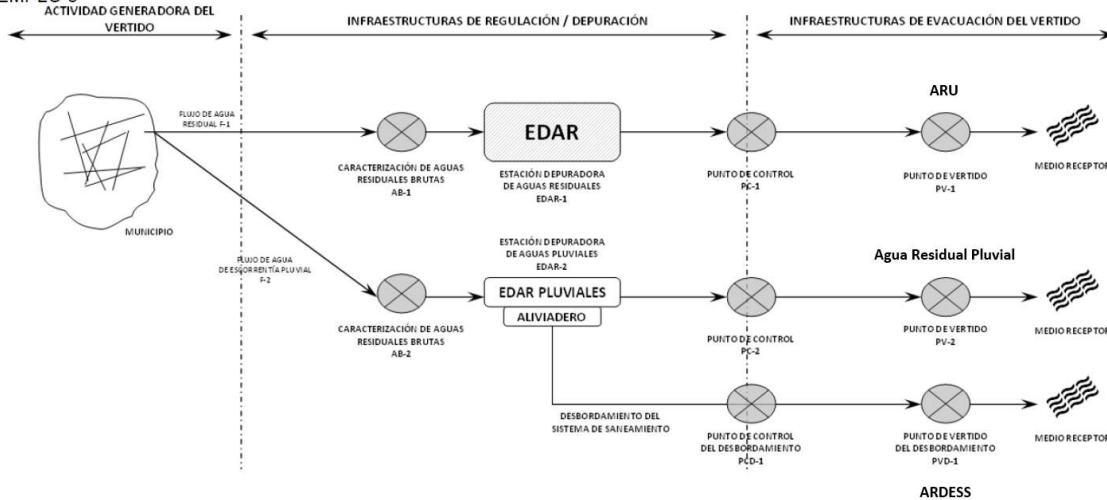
EMPLO 3

ACTIVIDAD GENERADORA DEL VERTIDO

INFRAESTRUCTURAS DE REGULACIÓN / DEPURACIÓN

INFRAESTRUCTURAS DE EVACUACIÓN DEL VERTIDO

MUNICIPIO

FLUJO DE AGUA RESIDUAL F-1

CARACTERIZACIÓN DE AGUAS RESIDUALES BRUTAS AB-1

EDAR

ESTACIÓN DEPURADORA DE AGUAS RESIDUALES EDAR-1

PUNTO DE CONTROL PC-1

ARU

PUNTO DE VERTIDO PV-1

MEDIO RECEPTOR

FLUJO DE AGUA DE ESCORRENTÍA PLUVIAL F-2

CARACTERIZACIÓN DE AGUAS RESIDUALES BRUTAS AB-2

ESTACIÓN DEPURADORA DE AGUAS PLUVIALES EDAR-2

EDAR PLUVIALES

ALIVIADERO

PUNTO DE CONTROL PC-2

Agua Residual Pluvial

PUNTO DE VERTIDO PV-2

MEDIO RECEPTOR

DESBORDAMIENTO DEL SISTEMA DE SANEAMIENTO

PUNTO DE CONTROL DEL DESBORDAMIENTO PCD-1

PUNTO DE VERTIDO DEL DESBORDAMIENTO PVD-1

MEDIO RECEPTOR

ARDESS